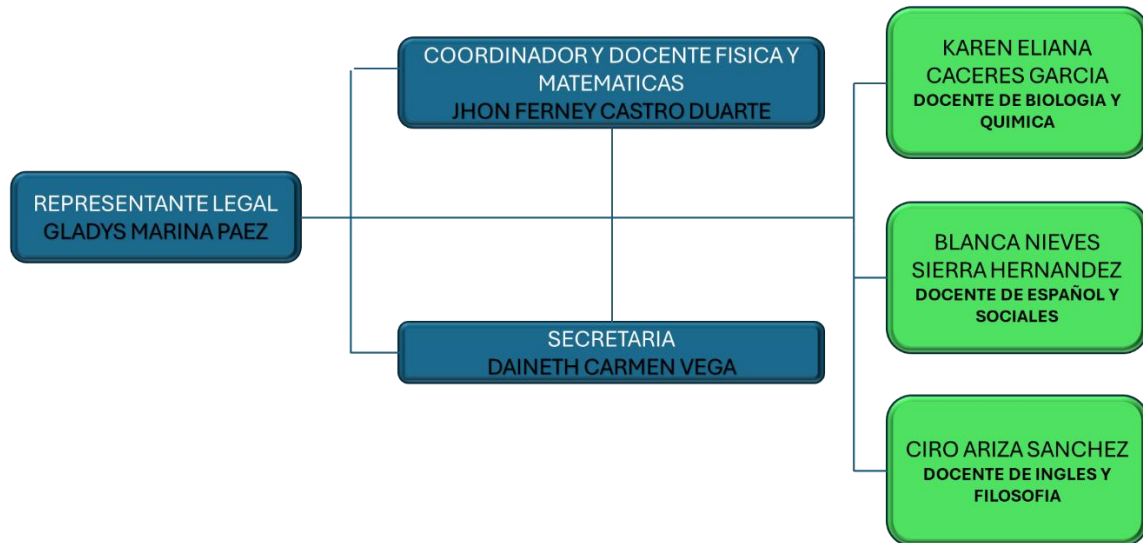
REPRESENTANTE LEGAL
GLADYS MARINA PAEZ

COORDINADOR Y DOCENTE FISICA Y MATEMATICAS
JHON FERNEY CASTRO DUARTE

SECRETARIA
DAINETH CARMEN VEGA

KAREN ELIANA CACERES GARCIA
DOCENTE DE BIOLOGIA Y QUIMICA

BLANCA NIEVES SIERRA HERNANDEZ
DOCENTE DE ESPAÑOL Y SOCIALES

CIRO ARIZA SANCHEZ
DOCENTE DE INGLES Y FILOSOFIA